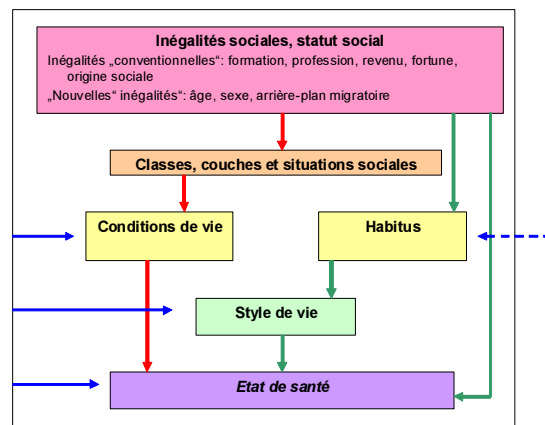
Inégalités sociales, statut social

Inégalités „conventionnelles“: formation, profession, revenu, fortune, origine sociale

„Nouvelles“ inégalités“: âge, sexe, arrière-plan migratoire

Classes, couches et situations sociales

Conditions de vie

Habitus

Style de vie

Etat de santé